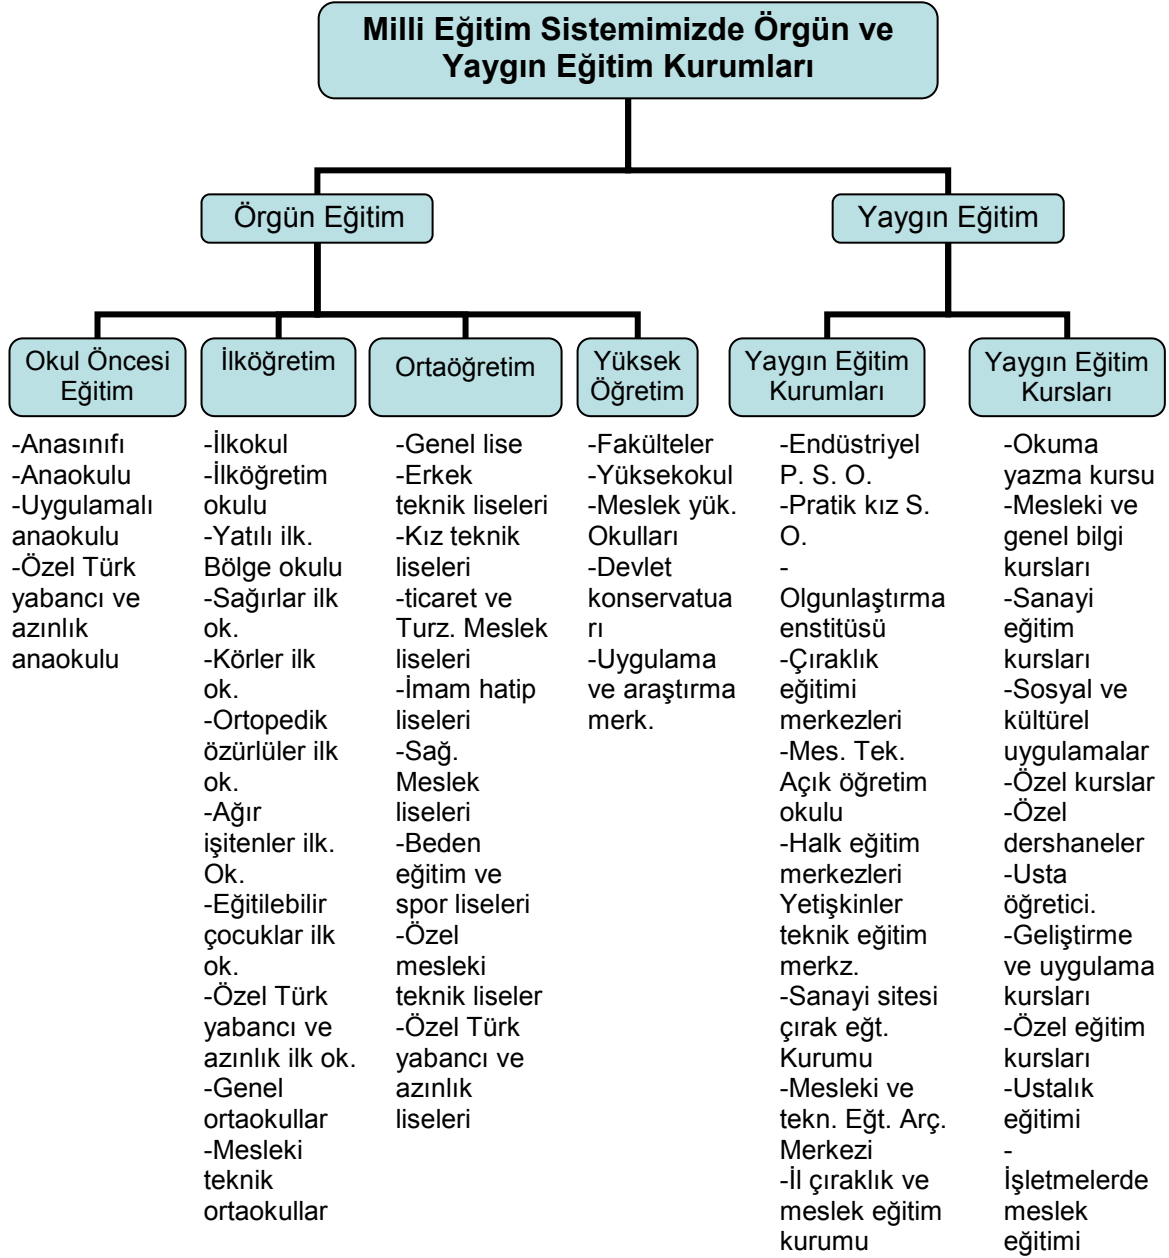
Milli Eğitim Sistemimizde Örgün ve Yaygın Eğitim Kurumları

Örgün Eğitim

Yaygın Eğitim

Okul Öncesi Eğitim

-Anasınıfı
-Anaokulu
-Uygulamalı anaokulu
-Özel Türk yabancı ve azınlık anaokulu

İlköğretim

-İlkokul
-İlköğretim okulu
-Yatılı ilk. Bölge okulu
-Sağırlar ilk ok.
-Körler ilk ok.
-Ortopedik özürlüler ilk ok.
-Ağır işitenler ilk. Ok.
-Eğitilebilir çocuklar ilk ok.
-Özel Türk yabancı ve azınlık ilk ok.
-Genel ortaokullar
-Mesleki teknik ortaokullar

Ortaöğretim

-Genel lise
-Erkek teknik liseleri
-Kız teknik liseleri
-ticaret ve Turz. Meslek liseleri
-İmam hatip liseleri
-Sağ. Meslek liseleri
-Beden eğitim ve spor liseleri
-Özel mesleki teknik liseler
-Özel Türk yabancı ve azınlık liseleri

Yüksek Öğretim

-Fakülteler
-Yüksekokul
-Meslek yük. Okulları
-Devlet konservatuarı
-Uygulama ve araştırma merk.

Yaygın Eğitim Kurumları

-Endüstriyel P. S. O.
-Pratik kız S. O.
-Olgunlaştırma enstitüsü
-Çıraklık eğitimi merkezleri
-Mes. Tek. Açık öğretim okulu
-Halk eğitim merkezleri Yetişkinler teknik eğitim merkz.
-Sanayi sitesi çırak eğt. Kurumu
-Mesleki ve tekn. Eğt. Arç. Merkezi
-İl çıraklık ve meslek eğitim kurumu

Yaygın Eğitim Kursları

-Okuma yazma kursu
-Mesleki ve genel bilgi kursları
-Sanayi eğitim kursları
-Sosyal ve kültürel uygulamalar
-Özel kurslar
-Özel dershaneler
-Usta öğretici.
-Geliştirme ve uygulama kursları
-Özel eğitim kursları
-Ustalık eğitimi
-İşletmelerde meslek eğitimi